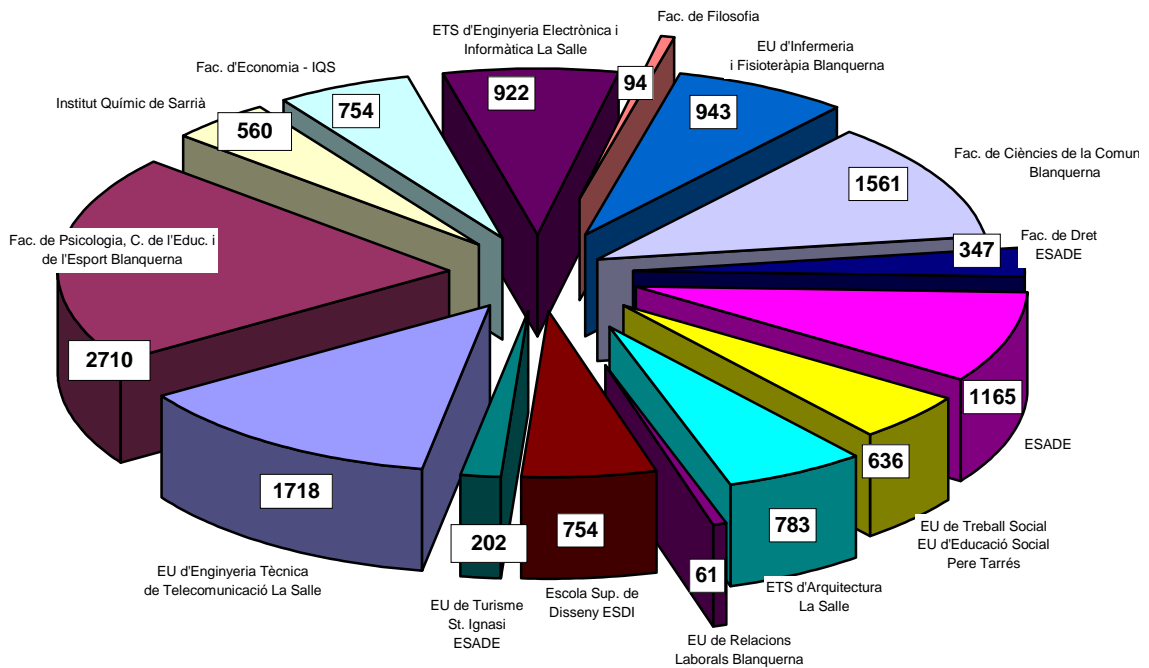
ETS d'Enginyeria Electrònica i Informàtica La Salle

Fac. de Filosofia

EU d'Infermeria i Fisioteràpia Blanquerna

Fac. d'Economia - IQS

Institut Químic de Sarrià

922

94

943

754

560

Fac. de Ciències de la Comun Blanquerna

1561

Fac. de Psicologia, C. de l'Educ. i de l'Esport Blanquerna

347

Fac. de Dret ESADE

2710

1165

ESADE

1718

636

202

754

783

EU de Treball Social EU d'Educació Social Pere Tarrés

61

EU d'Enginyeria Tècnica de Telecomunicació La Salle

ETS d'Arquitectura La Salle

EU de Turisme St. Ignasi ESADE

Escola Sup. de Disseny ESDI

EU de Relacions Laborals Blanquerna